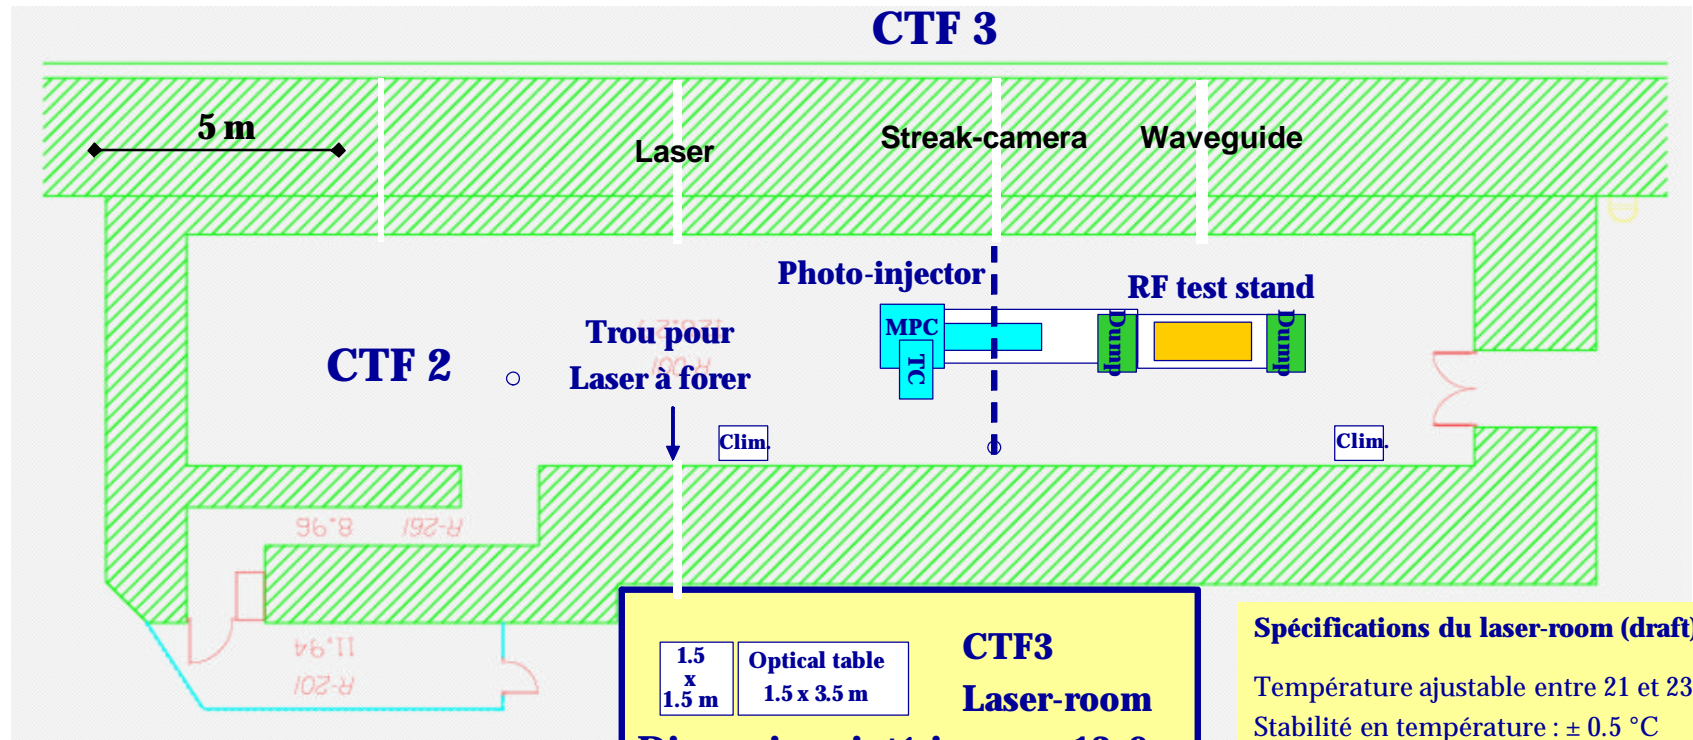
CTF 3

5 m

Laser

Streak-camera

Waveguide

Photo-injector

RF test stand

CTF 2

Trou pour
Laser à forer

MPC

TC

Dump

Dump

Clim.

Clim.

8.96

R-261

11.94

R-201

1.5
x
1.5 m

Optical table
1.5 x 3.5 m

CTF3
Laser-room

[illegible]

Spécifications du laser-room (draft)

Température ajustable entre 21 et 23

Stabilité en température : ± 0.5 °C